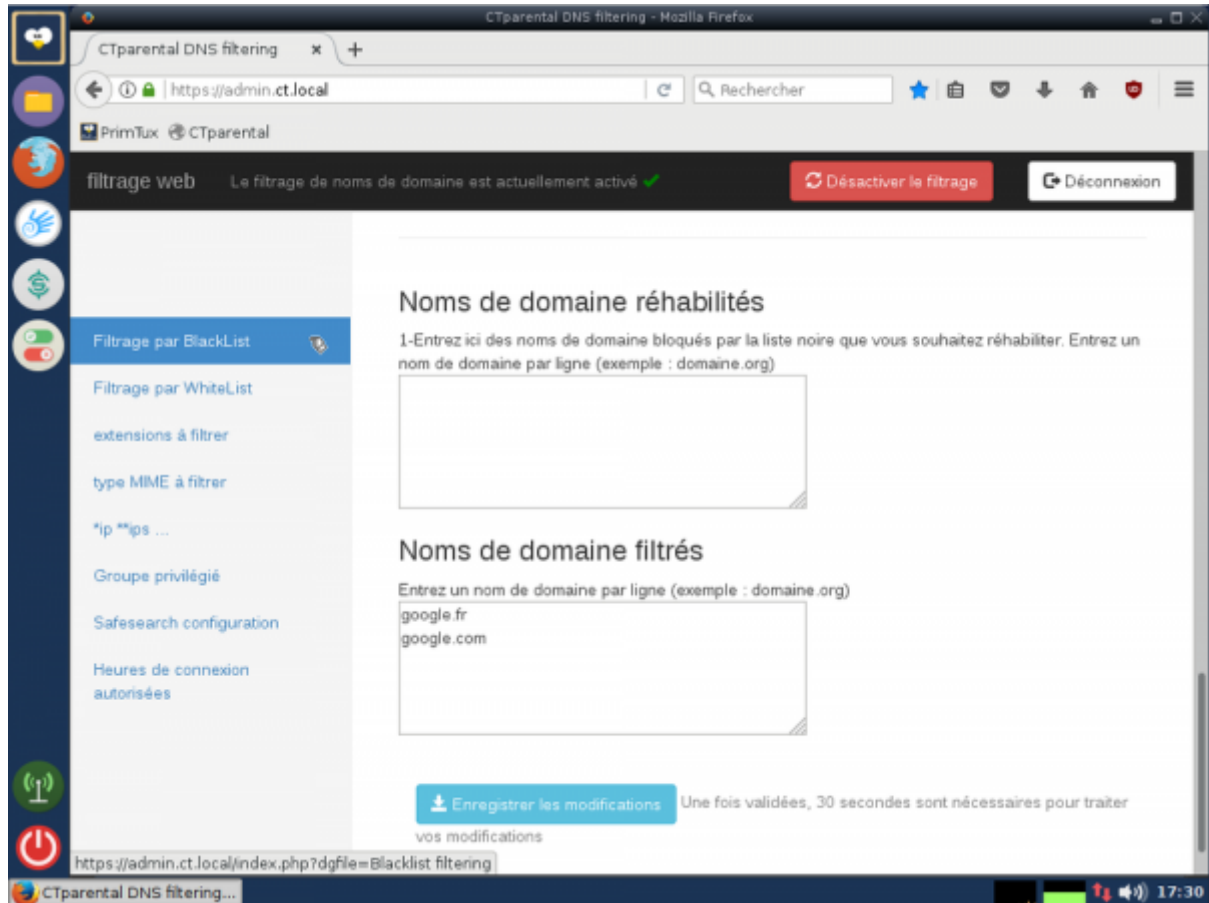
CTparental DNS filtering - Mozilla Firefox

CTparental DNS filtering ×  +

https://admin.ct.local

Rechercher

PrimTux CTparental

filtrage web Le filtrage de noms de domaine est actuellement activé ✔

Désactiver le filtrage

Déconnexion

Filtrage par BlackList

Filtrage par WhiteList

extensions à filtrer

type MIME à filtrer

*ip **ips ...

Groupe privilégié

Safesearch configuration

Heures de connexion autorisées

Noms de domaine réhabilités

1-Entrez ici des noms de domaine bloqués par la liste noire que vous souhaitez réhabiliter. Entrez un nom de domaine par ligne (exemple : domaine.org)

Noms de domaine filtrés

Entrez un nom de domaine par ligne (exemple : domaine.org)

google.fr
google.com

Enregistrer les modifications

Une fois validées, 30 secondes sont nécessaires pour traiter vos modifications

https://admin.ct.local/index.php?dgfile=Blacklist filtering

CTparental DNS filtering...

17:30